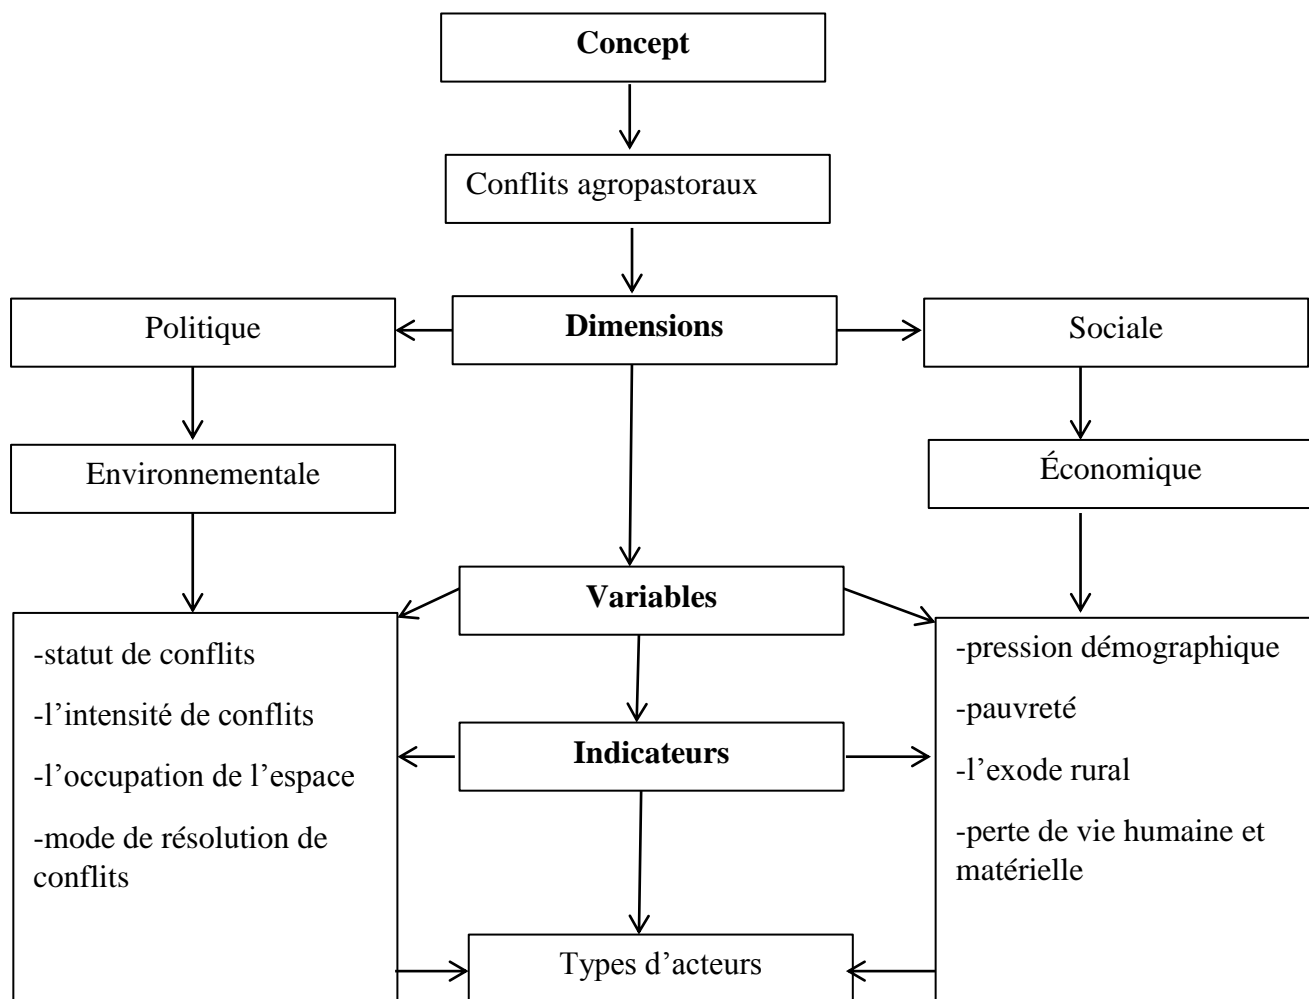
**Concept**

Conflits agropastoraux

Politique

**Dimensions**

Sociale

Environnementale

Économique

**Variables**

-statut de conflits

-l'intensité de conflits

-l'occupation de l'espace

-mode de résolution de conflits

**Indicateurs**

-pression démographique

-pauvreté

-l'exode rural

-perte de vie humaine et matérielle

Types d'acteurs